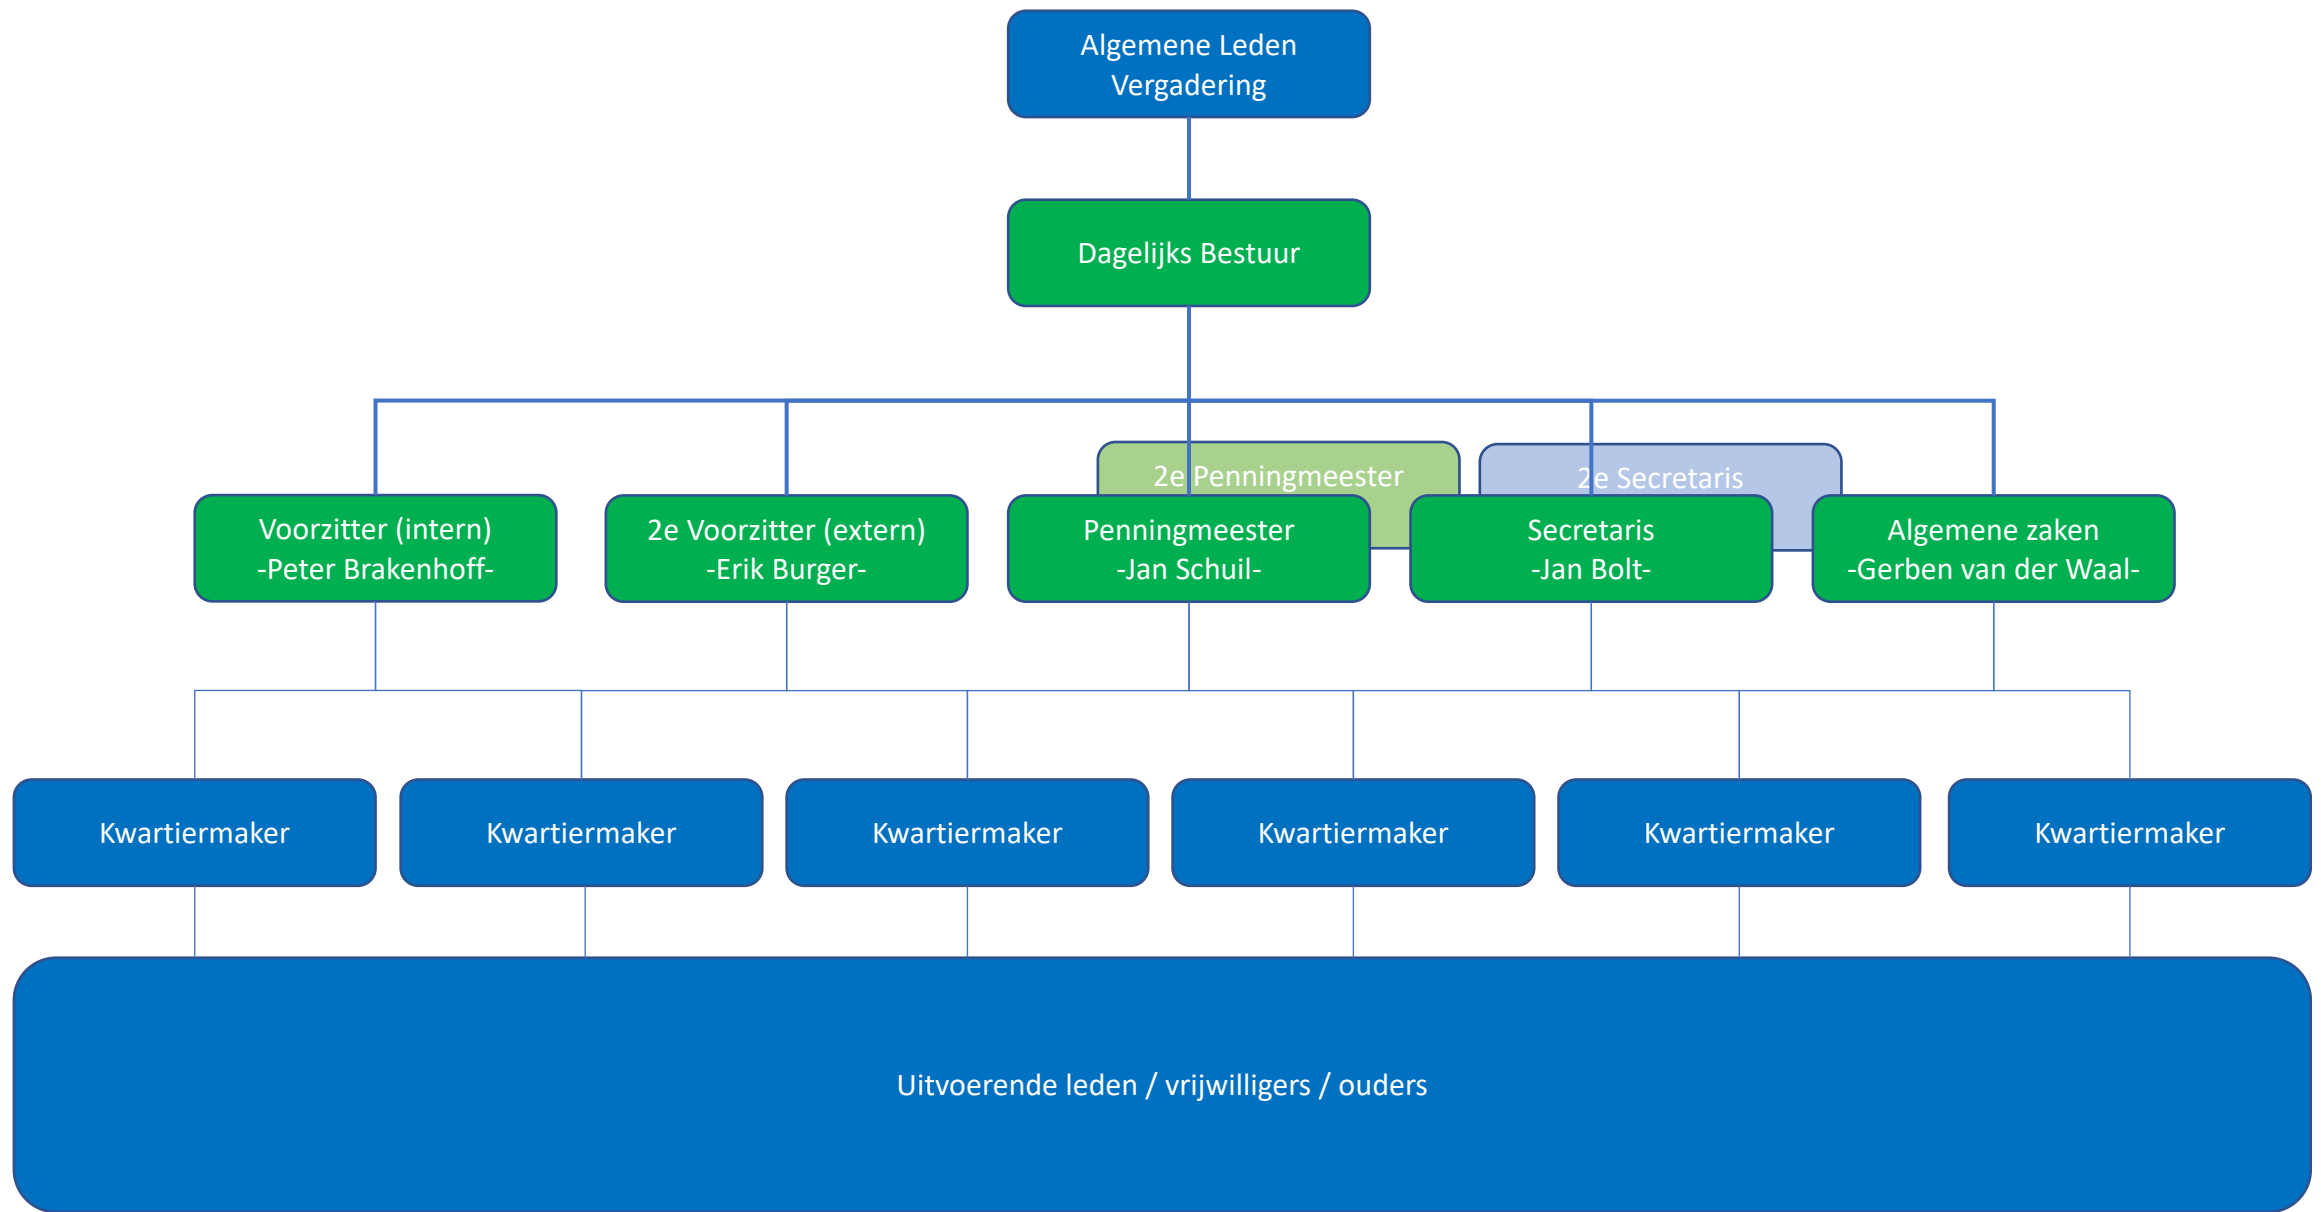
Algemene Leden Vergadering

Dagelijks Bestuur

2e Penningmeester

2e Secretaris

Voorzitter (intern)
-Peter Brakenhoff-

2e Voorzitter (extern)
-Erik Burger-

Penningmeester
-Jan Schuil-

Secretaris
-Jan Bolt-

Algemene zaken
-Gerben van der Waal-

Kwartiermaker

Kwartiermaker

Kwartiermaker

Kwartiermaker

Kwartiermaker

Kwartiermaker

Uitvoerende leden / vrijwilligers / ouders